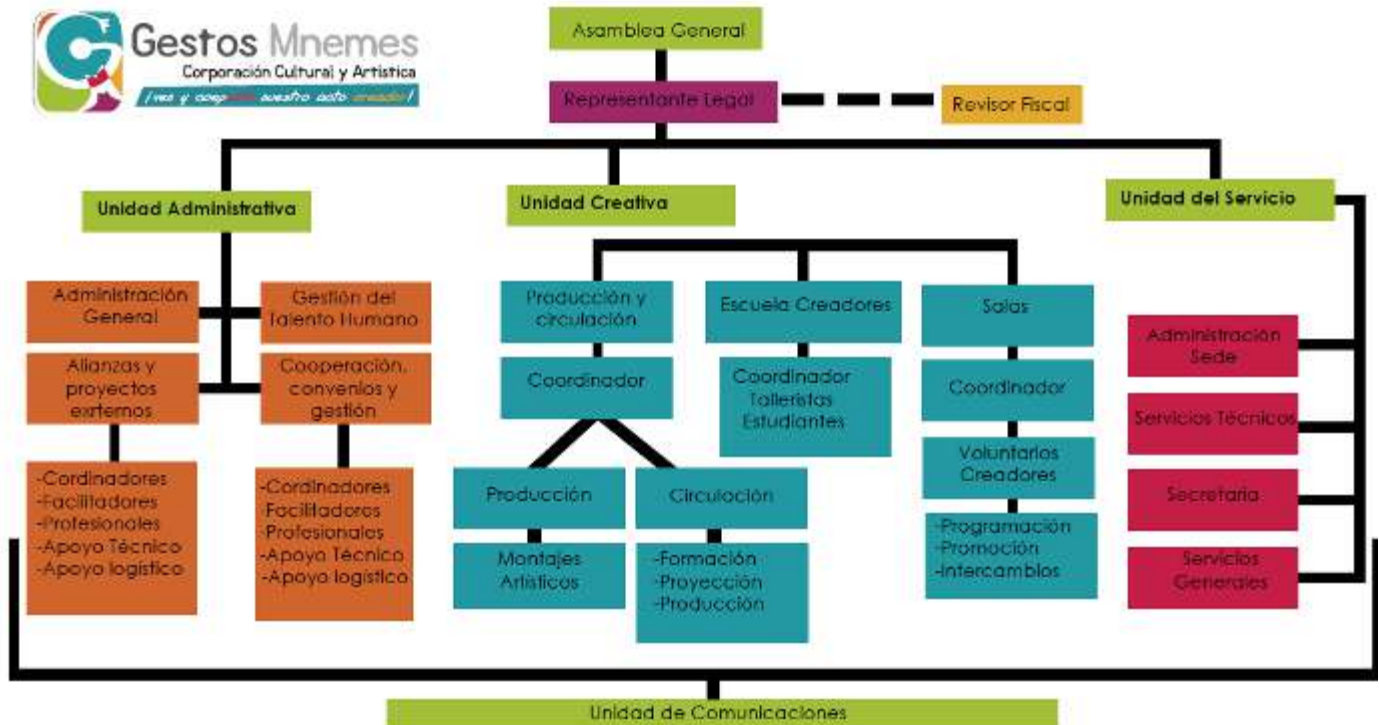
Gestos Mnemes
Corporación Cultural y Artística
¡ven y despierta nuestro acto creador!

Asamblea General

Representante Legal

Revisor Fiscal

Unidad Administrativa

Unidad Creativa

Unidad del Servicio

Administración General

Gestión del Talento Humano

Alianzas y proyectos externos

Cooperación, convenios y gestión

-Cordinadores
-Facilitadores
-Profesionales
-Apoyo Técnico
-Apoyo logístico

-Cordinadores
-Facilitadores
-Profesionales
-Apoyo Técnico
-Apoyo logístico

Producción y circulación

Coordinador

Producción

Circulación

Montajes Artísticos

-Formación
-Proyección
-Producción

Escuela Creadores

Coordinador Talleristas Estudiantes

Salas

Coordinador

Voluntarios Creadores

-Programación
-Promoción
-Intercambios

Administración Sede

Servicios Técnicos

Secretaria

Servicios Generales

Unidad de Comunicaciones